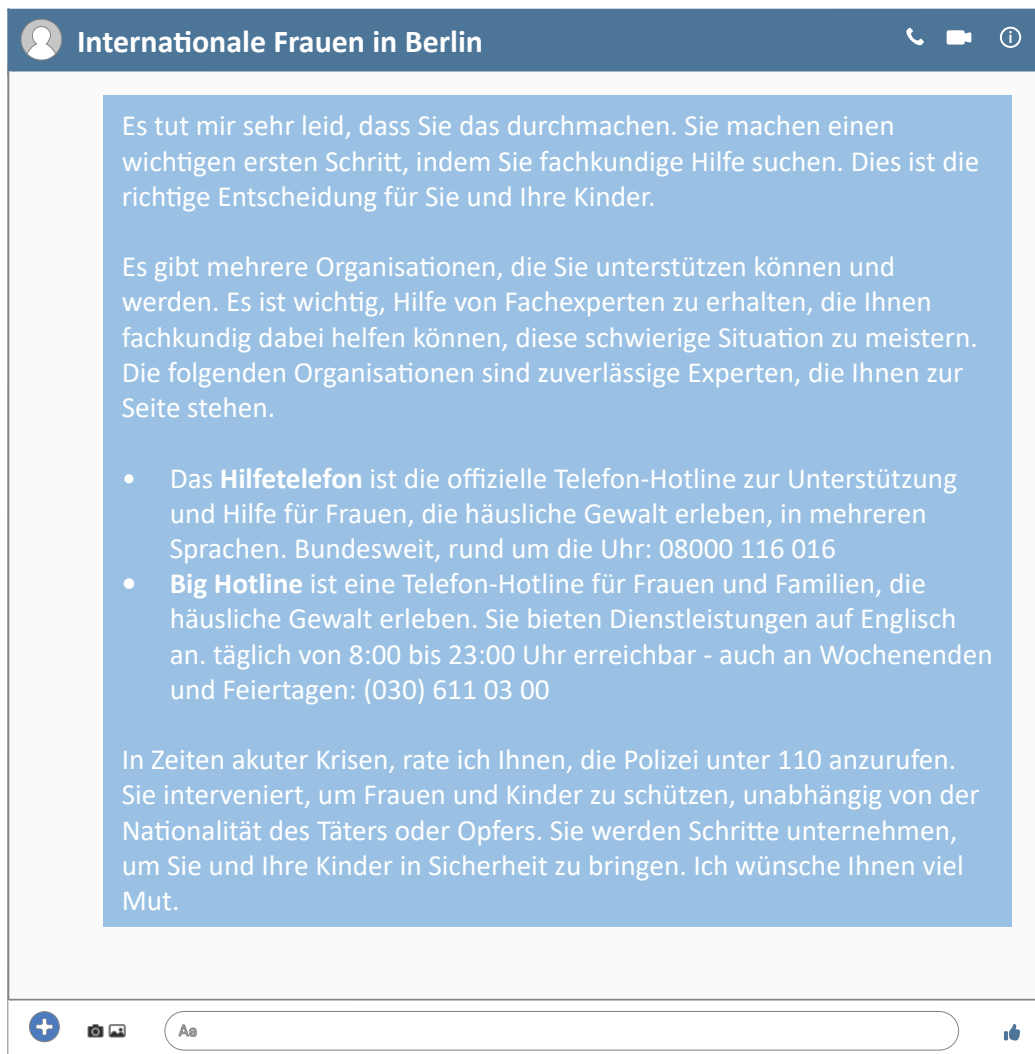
Internationale Frauen in Berlin

Es tut mir sehr leid, dass Sie das durchmachen. Sie machen einen wichtigen ersten Schritt, indem Sie fachkundige Hilfe suchen. Dies ist die richtige Entscheidung für Sie und Ihre Kinder.

Es gibt mehrere Organisationen, die Sie unterstützen können und werden. Es ist wichtig, Hilfe von Fachexperten zu erhalten, die Ihnen fachkundig dabei helfen können, diese schwierige Situation zu meistern. Die folgenden Organisationen sind zuverlässige Experten, die Ihnen zur Seite stehen.

• Das **Hilfetelefon** ist die offizielle Telefon-Hotline zur Unterstützung und Hilfe für Frauen, die häusliche Gewalt erleben, in mehreren Sprachen. Bundesweit, rund um die Uhr: 08000 116 016
• **Big Hotline** ist eine Telefon-Hotline für Frauen und Familien, die häusliche Gewalt erleben. Sie bieten Dienstleistungen auf Englisch an. täglich von 8:00 bis 23:00 Uhr erreichbar - auch an Wochenenden und Feiertagen: (030) 611 03 00

In Zeiten akuter Krisen, rate ich Ihnen, die Polizei unter 110 anzurufen. Sie interveniert, um Frauen und Kinder zu schützen, unabhängig von der Nationalität des Täters oder Opfers. Sie werden Schritte unternehmen, um Sie und Ihre Kinder in Sicherheit zu bringen. Ich wünsche Ihnen viel Mut.

Aa